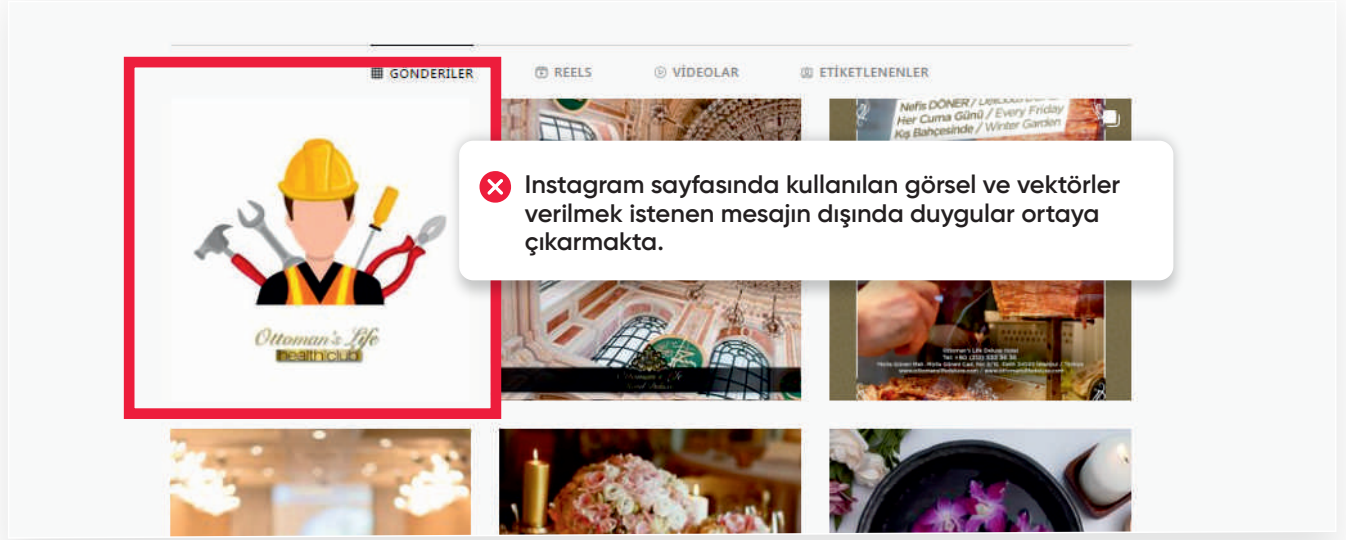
GONDERILER REELS VİDEOLAR ETİKETLENENLER

Ottoman's Life
health club

Nefis DÖNER / Delicious
Her Cuma Günü / Every Friday
Kış Bahçesinde / Winter Garden

Instagram sayfasında kullanılan görsel ve vektörler verilmek istenen mesajın dışında duygular ortaya çıkarmakta.

Ottoman's Life Deluxe Hotel
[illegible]